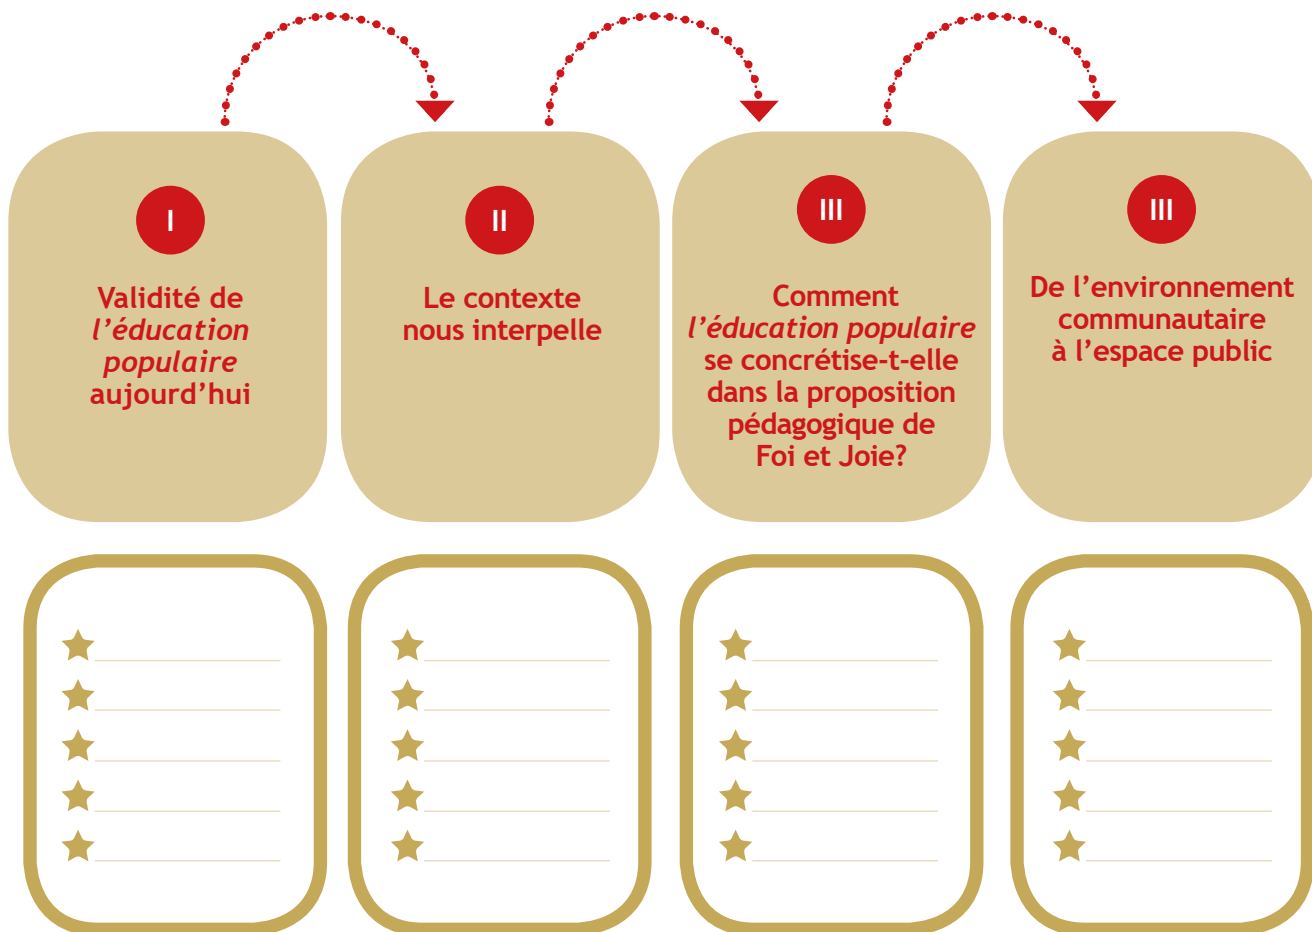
I

Validité de *l'éducation populaire* aujourd'hui

II

Le contexte nous interpelle

III

Comment *l'éducation populaire* se concrétise-t-elle dans la proposition pédagogique de Foi et Joie?

III

De l'environnement communautaire à l'espace public